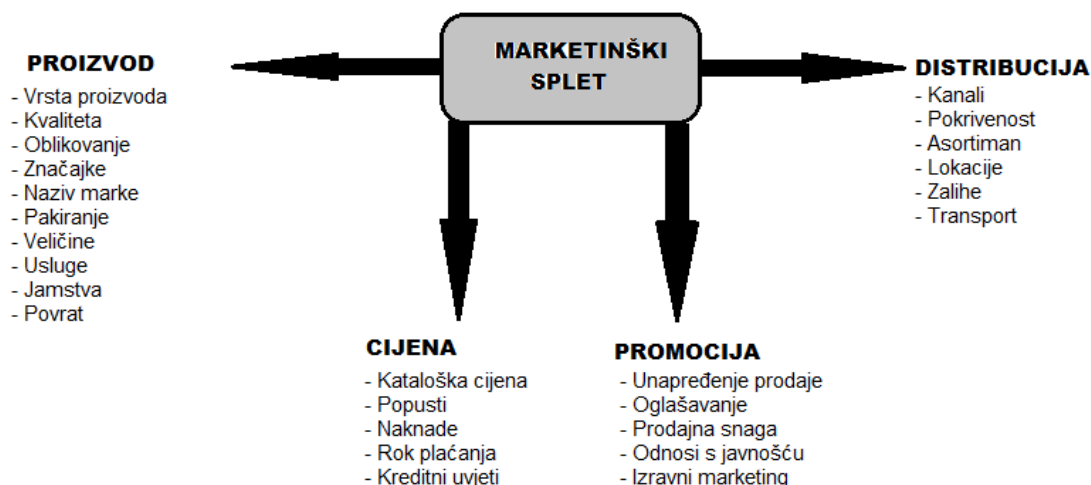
MARKETINŠKI SPLET

PROIZVOD
- Vrsta proizvoda
- Kvaliteta
- Oblikovanje
- Značajke
- Naziv marke
- Pakiranje
- Veličine
- Usluge
- Jamstva
- Povrat

DISTRIBUCIJA
- Kanali
- Pokrivenost
- Asortiman
- Lokacije
- Zalihe
- Transport

CIJENA
- Kataloška cijena
- Popusti
- Naknade
- Rok plaćanja
- Kreditni uvjeti

PROMOCIJA
- Unapređenje prodaje
- Oglašavanje
- Prodajna snaga
- Odnosi s javnošću
- Izravni marketing